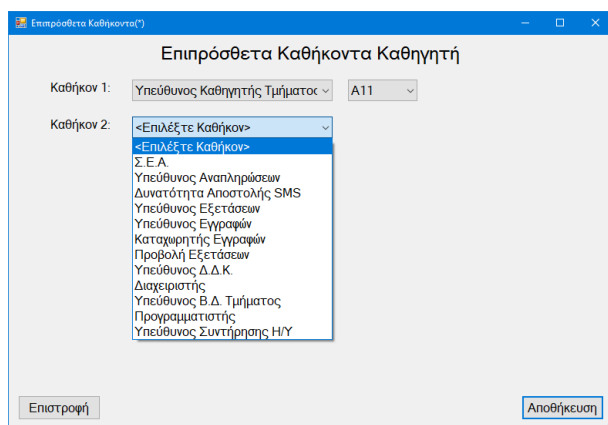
Επιπρόσθετα Καθήκοντα(*)

Επιπρόσθετα Καθήκοντα Καθηγητή

Καθήκον 1: Υπεύθυνος Καθηγητής Τμήματος A11

Καθήκον 2: <Επιλέξτε Καθήκον>

<Επιλέξτε Καθήκον>
Σ.Ε.Α.
Υπεύθυνος Αναπληρώσεων
Δυνατότητα Αποστολής SMS
Υπεύθυνος Εξετάσεων
Υπεύθυνος Εγγραφών
Καταχωρητής Εγγραφών
Προβολή Εξετάσεων
Υπεύθυνος Δ.Δ.Κ.
Διαχειριστής
Υπεύθυνος Β.Δ. Τμήματος
Προγραμματιστής
Υπεύθυνος Συντήρησης Η/Υ

Επιστροφή

Αποθήκευση